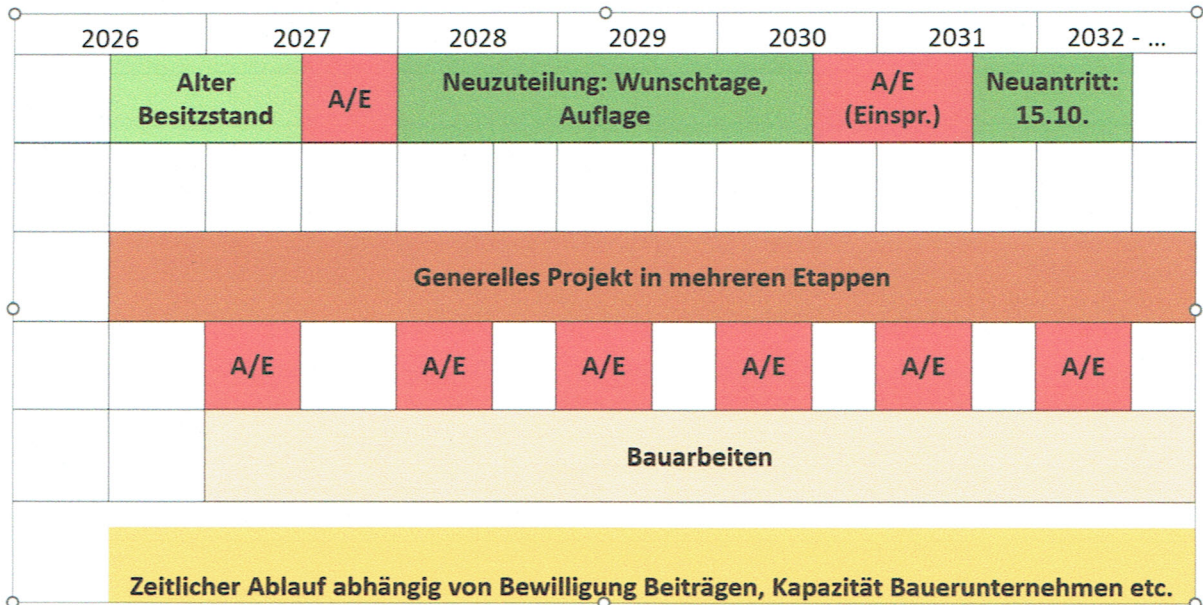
| 2026 | 2027 | 2028 | 2029 | 2030 | 2031 | 2032 - ... |
|---|---|---|---|---|---|---|

Alter Besitzstand | A/E | Neuzuteilung: Wunschtage, Auflage | A/E (Einspr.) | Neuantritt: 15.10.

Generelles Projekt in mehreren Etappen

A/E | A/E | A/E | A/E | A/E | A/E

Bauarbeiten

Zeitlicher Ablauf abhängig von Bewilligung Beiträgen, Kapazität Bauerunternehmen etc.